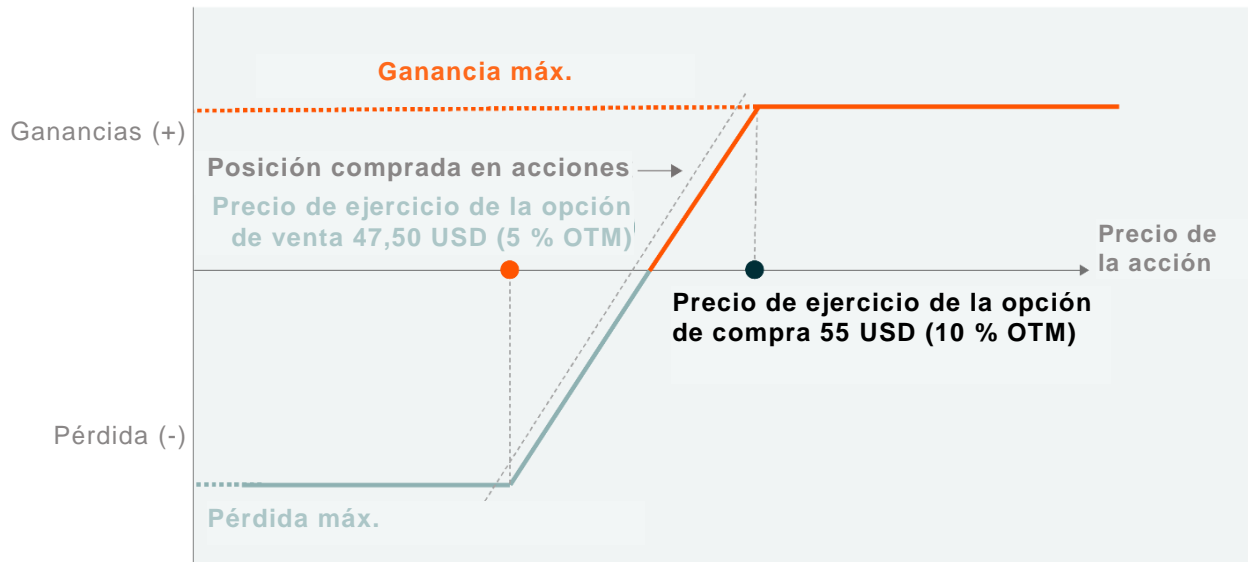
Ganancia máx.

Ganancias (+)

Posición comprada en acciones

Precio de ejercicio de la opción de venta 47,50 USD (5 % OTM)

Precio de la acción

Precio de ejercicio de la opción de compra 55 USD (10 % OTM)

Pérdida (-)

Pérdida máx.